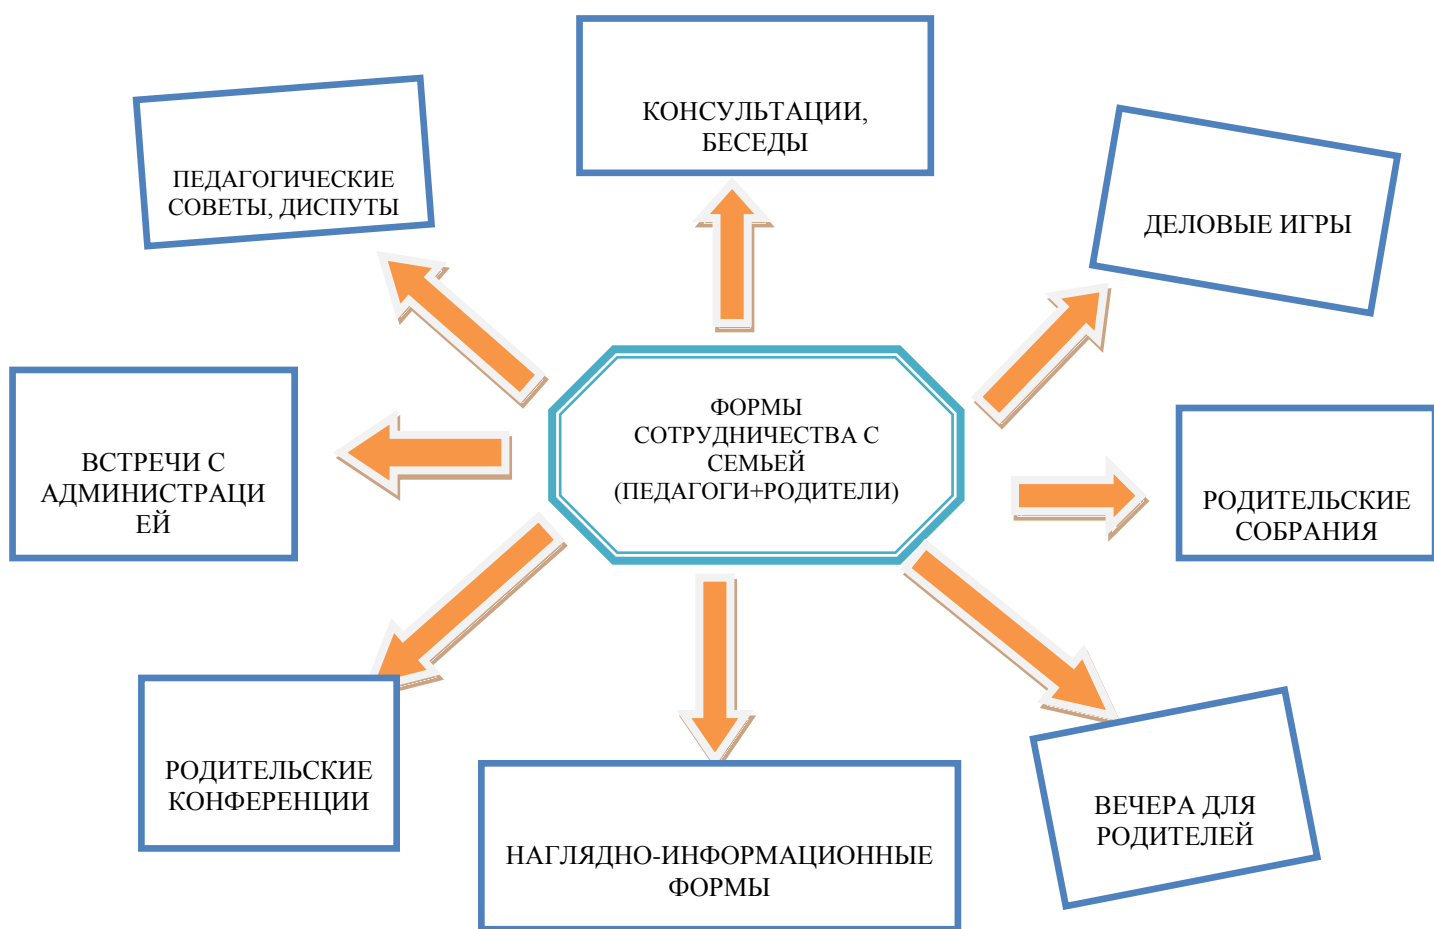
ПЕДАГОГИЧЕСКИЕ СОВЕТЫ, ДИСПУТЫ

КОНСУЛЬТАЦИИ, БЕСЕДЫ

ДЕЛОВЫЕ ИГРЫ

ВСТРЕЧИ С АДМИНИСТРАЦИ ЕЙ

ФОРМЫ СОТРУДНИЧЕСТВА С СЕМЬЕЙ (ПЕДАГОГИ+РОДИТЕЛИ)

РОДИТЕЛЬСКИЕ СОБРАНИЯ

РОДИТЕЛЬСКИЕ КОНФЕРЕНЦИИ

НАГЛЯДНО-ИНФОРМАЦИОННЫЕ ФОРМЫ

ВЕЧЕРА ДЛЯ РОДИТЕЛЕЙ